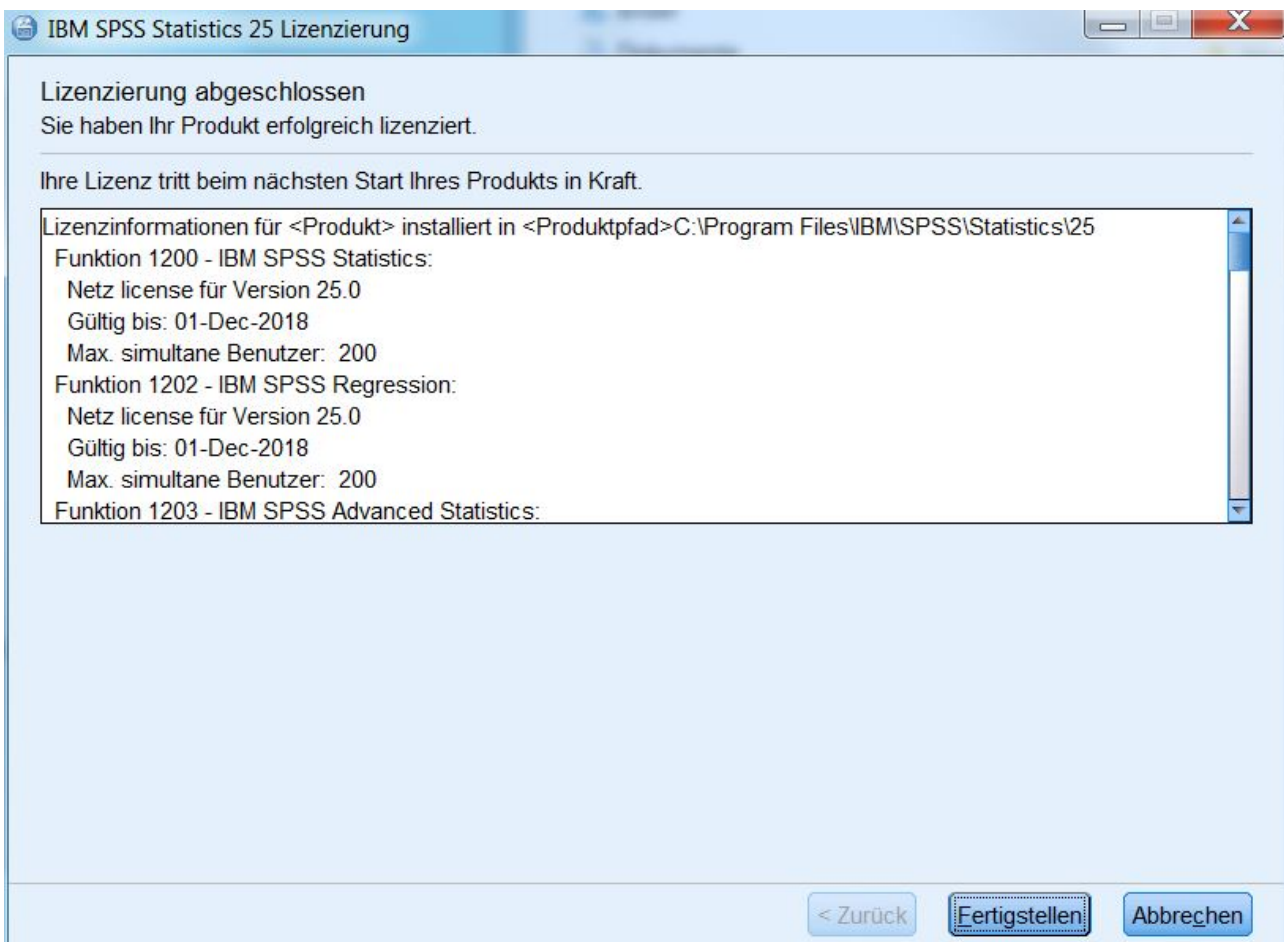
IBM SPSS Statistics 25 Lizenzierung

Lizenzierung abgeschlossen
Sie haben Ihr Produkt erfolgreich lizenziert.

Ihre Lizenz tritt beim nächsten Start Ihres Produkts in Kraft.

Lizenzinformationen für <Produkt> installiert in <Produktpfad>C:\Program Files\IBM\SPSS\Statistics\25
Funktion 1200 - IBM SPSS Statistics:
Netz license für Version 25.0
Gültig bis: 01-Dec-2018
Max. simultane Benutzer: 200
Funktion 1202 - IBM SPSS Regression:
Netz license für Version 25.0
Gültig bis: 01-Dec-2018
Max. simultane Benutzer: 200
Funktion 1203 - IBM SPSS Advanced Statistics:

< Zurück | Fertigstellen | Abbrechen